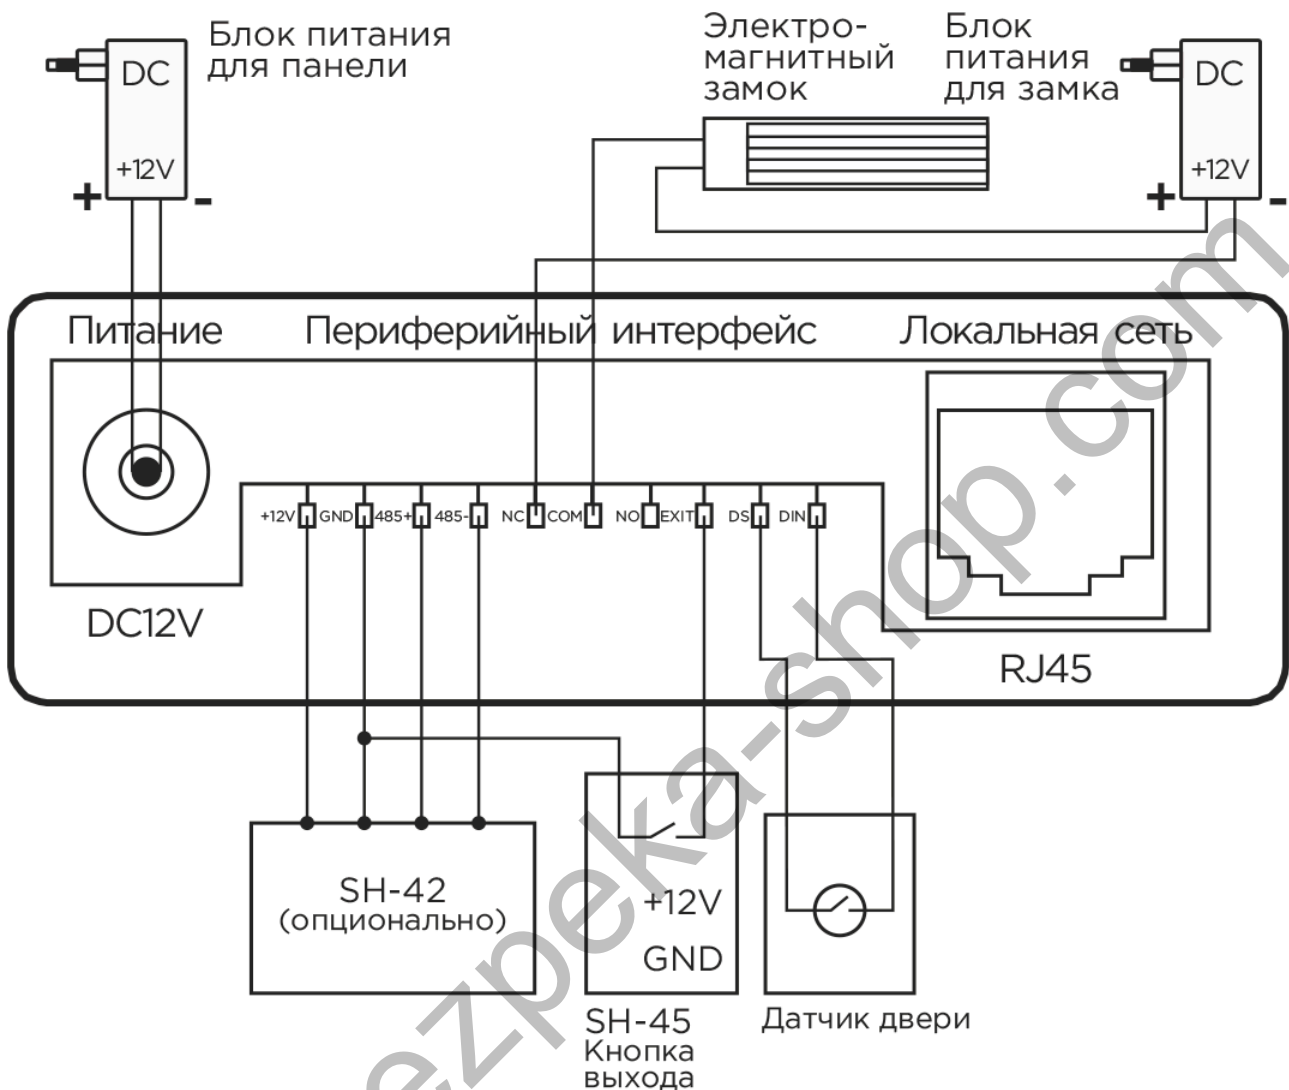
DC
+12V
+ -
Блок питания для панели

Электро-магнитный замок

Блок питания для замка

DC
+12V
+ -

Питание
Периферийный интерфейс
Локальная сеть

+12V GND 485+ 485- NC COM NO EXIT DS DIN

DC12V

RJ45

SH-42
(опционально)

+12V
GND

SH-45
Кнопка выхода

Датчик двери

ezpeka-shop.com